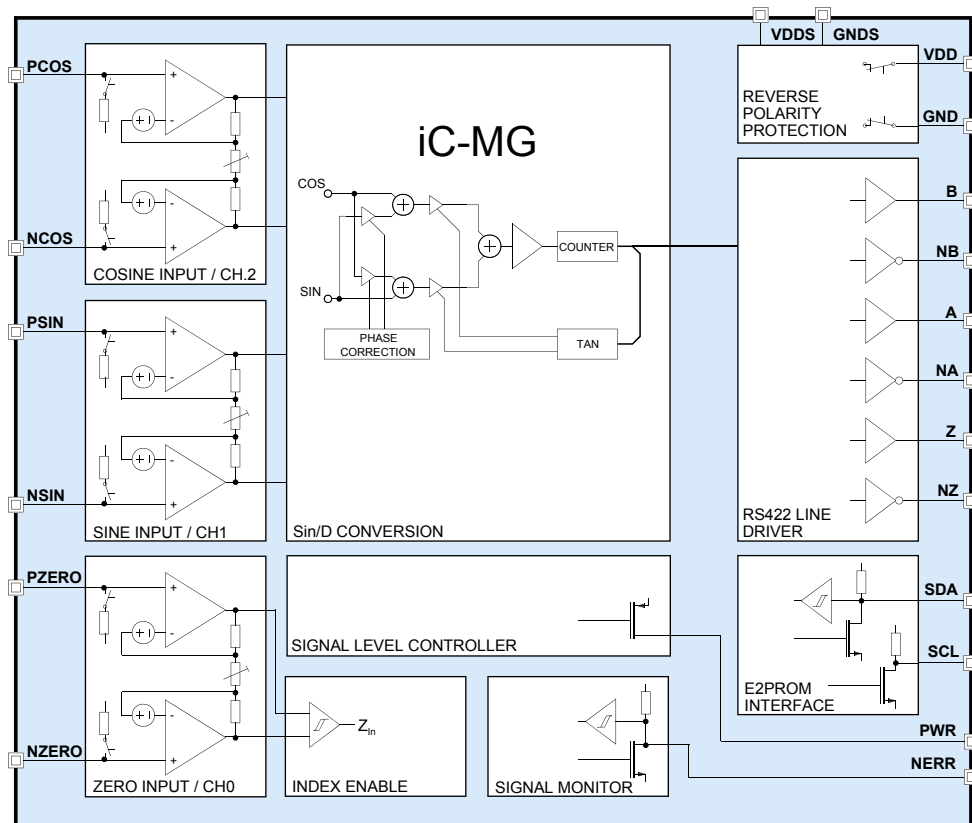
VDDS GNDS

PCOS

NCOS

COSINE INPUT / CH.2

iC-MG

COS

SIN

COUNTER

PHASE CORRECTION

TAN

REVERSE POLARITY PROTECTION

VDD

GND

B

NB

A

NA

Z

NZ

PSIN

NSIN

SINE INPUT / CH1

Sin/D CONVERSION

RS422 LINE DRIVER

PZERO

SIGNAL LEVEL CONTROLLER

SDA

SCL

E2PROM INTERFACE

$Z_{In}$

NZERO

ZERO INPUT / CH0

INDEX ENABLE

SIGNAL MONITOR

PWR

NERR